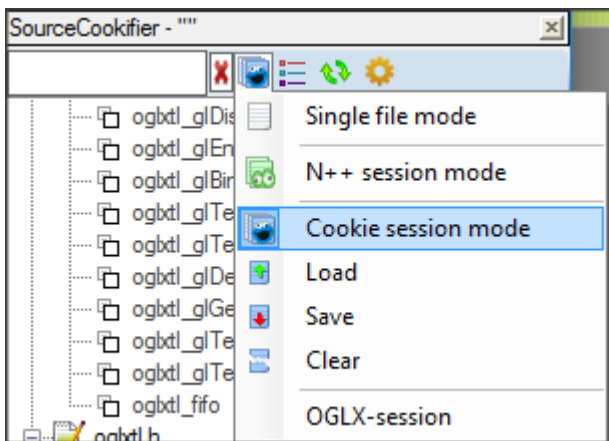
SourceCookifier - ""

oglxtl_glDis
oglxtl_glEn
oglxtl_glBin
oglxtl_glTe
oglxtl_glTe
oglxtl_glDe
oglxtl_glGe
oglxtl_glTe
oglxtl_glTe
oglxtl_fifo
oglxtl.h

Single file mode
N++ session mode
Cookie session mode
Load
Save
Clear
OGLX-session